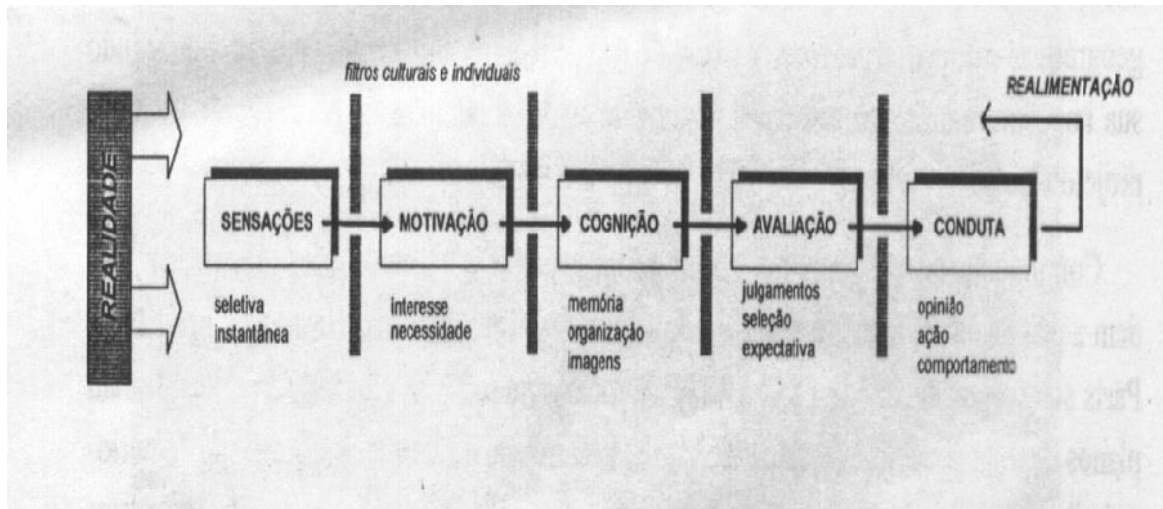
REALIDADE

filtros culturais e individuais

REALIMENTAÇÃO

SENSAÇÕES
seletiva
instantânea

MOTIVAÇÃO
interesse
necessidade

COGNIÇÃO
memória
organização
imagens

AVALIAÇÃO
julgamentos
seleção
expectativa

CONDUTA
opinião
ação
comportamento